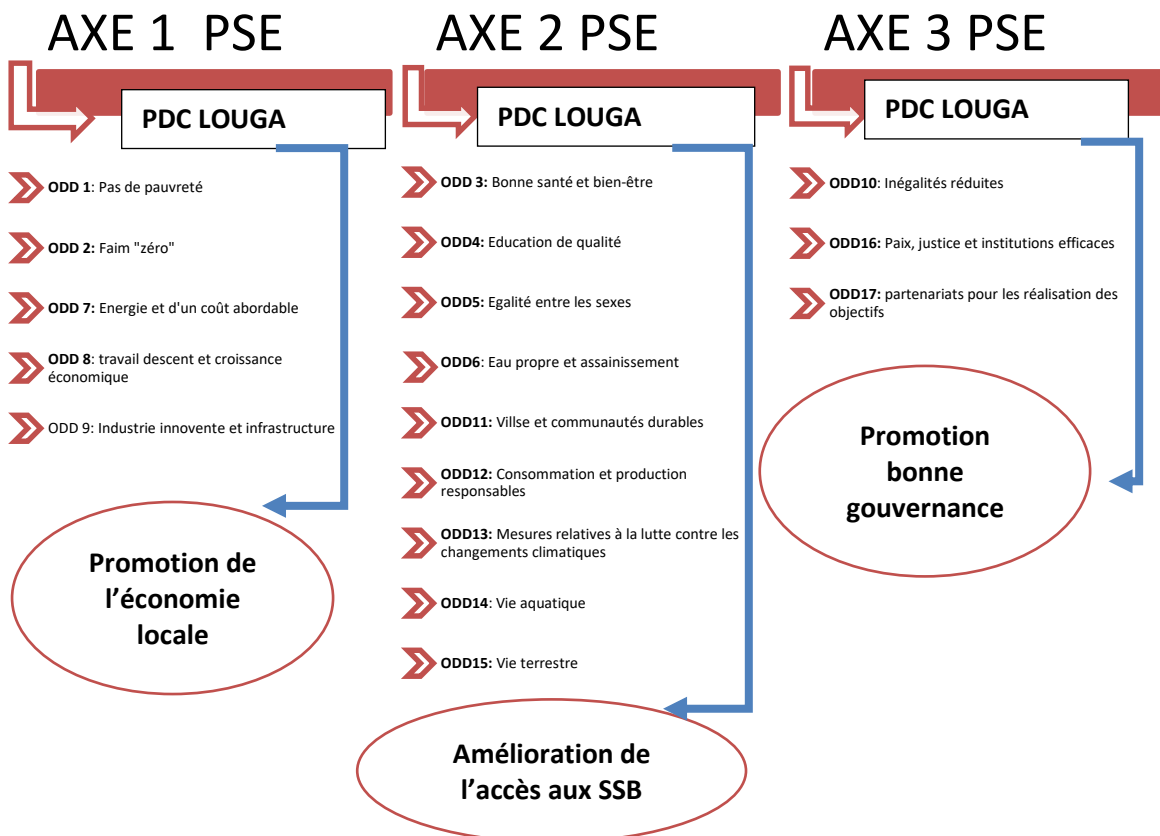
AXE 1 PSE

PDC LOUGA

ODD 1: Pas de pauvreté

ODD 2: Faim "zéro"

ODD 7: Energie et d'un coût abordable

ODD 8: travail descent et croissance économique

ODD 9: Industrie innovente et infrastructure

Promotion de l'économie locale

AXE 2 PSE

PDC LOUGA

ODD 3: Bonne santé et bien-être

ODD4: Education de qualité

ODD5: Egalité entre les sexes

ODD6: Eau propre et assainissement

ODD11: Villse et communautés durables

ODD12: Consommation et production responsables

ODD13: Mesures relatives à la lutte contre les changements climatiques

ODD14: Vie aquatique

ODD15: Vie terrestre

Amélioration de l'accès aux SSB

AXE 3 PSE

PDC LOUGA

ODD10: Inégalités réduites

ODD16: Paix, justice et institutions efficaces

ODD17: partenariats pour les réalisation des objectifs

Promotion bonne gouvernance